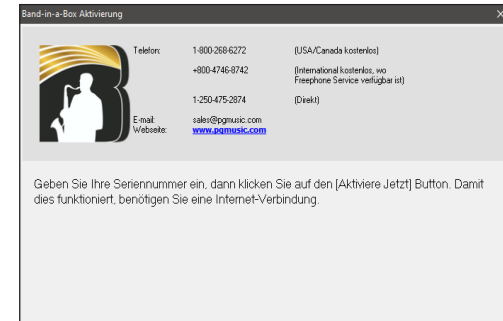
Band-in-a-Box Aktivierung

×

Telefon: 1-800-268-6272 (USA/Canada kostenlos)

+800-4746-8742 (International kostenlos, wo Freephone Service verfügbar ist)

1-250-475-2874 (Direkt)

E-mail: sales@pgmusic.com
Webseite: www.pgmusic.com

Geben Sie Ihre Seriennummer ein, dann klicken Sie auf den [Aktiviere Jetzt] Button. Damit dies funktioniert, benötigen Sie eine Internet-Verbindung.